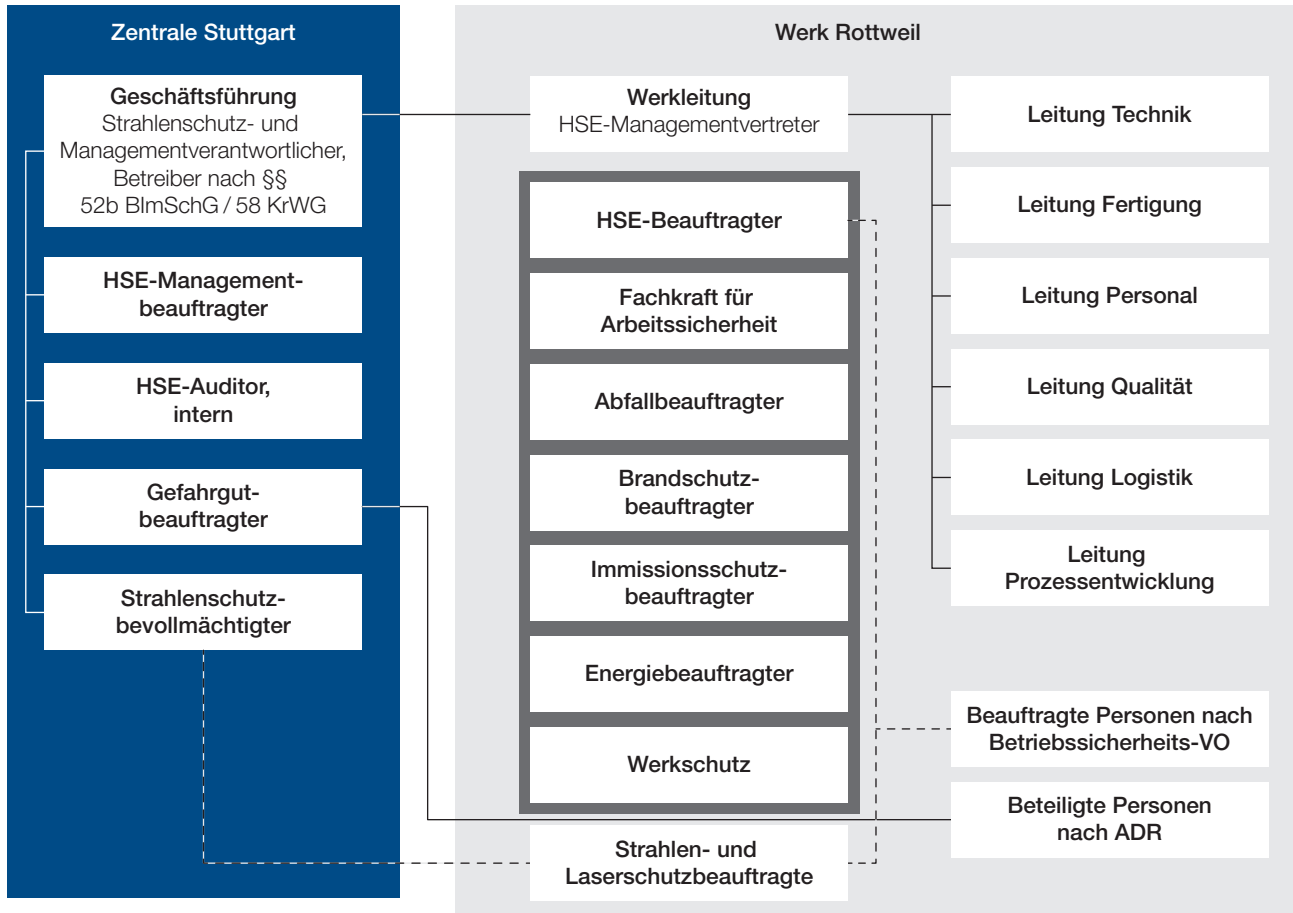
Zentrale Stuttgart

Geschäftsführung
Strahlenschutz- und Managementverantwortlicher, Betreiber nach §§ 52b BImSchG / 58 KrWG

HSE-Managementbeauftragter

HSE-Auditor, intern

Gefahrgutbeauftragter

Strahlenschutzbevollmächtigter

Werk Rottweil

Werkleitung
HSE-Managementvertreter

HSE-Beauftragter

Fachkraft für Arbeitssicherheit

Abfallbeauftragter

Brandschutzbeauftragter

Immissionsschutzbeauftragter

Energiebeauftragter

Werkschutz

Strahlen- und Laserschutzbeauftragte

Leitung Technik

Leitung Fertigung

Leitung Personal

Leitung Qualität

Leitung Logistik

Leitung Prozessentwicklung

Beauftragte Personen nach Betriebssicherheits-VO

Beteiligte Personen nach ADR